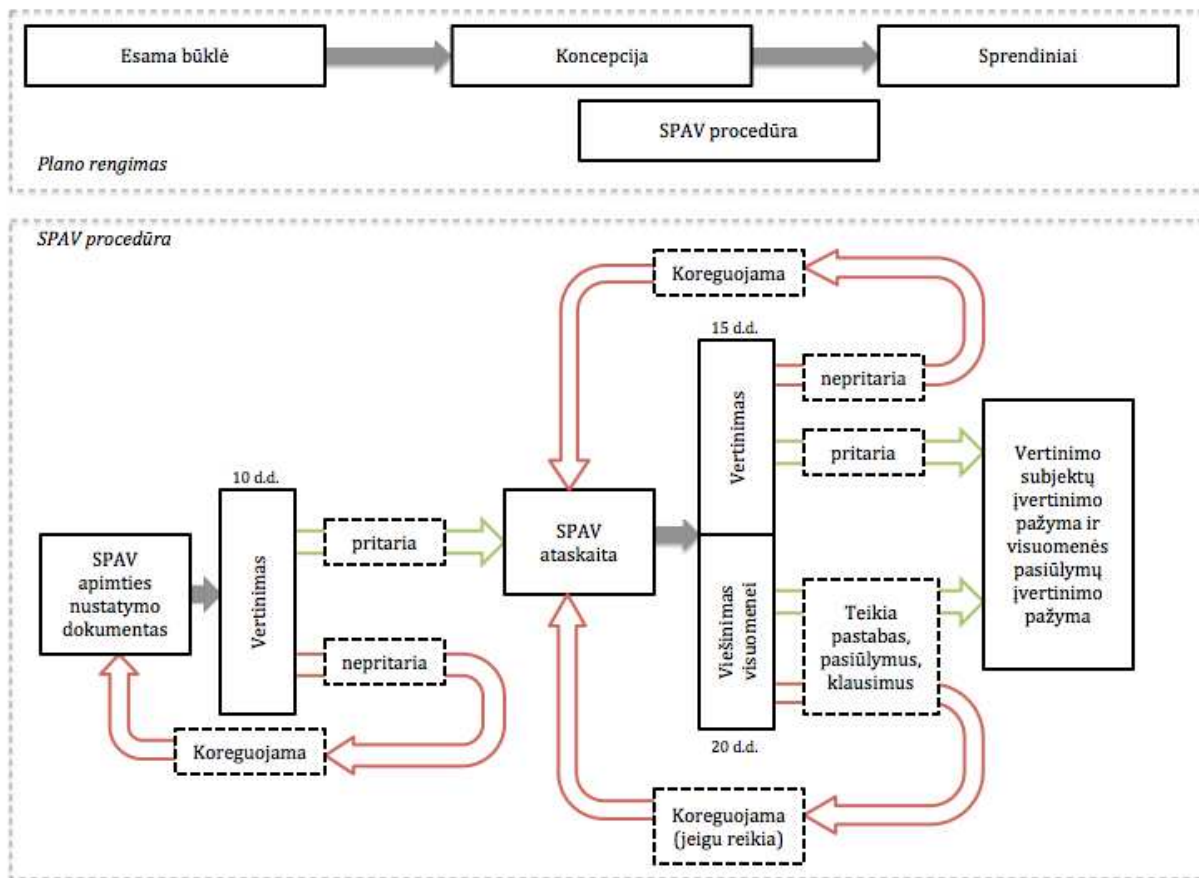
Esama būklė

Koncepcija

Sprendiniai

SPAV procedūra

Plano rengimas

SPAV procedūra

Koreguojama

15 d.d.

nepritaria

Vertinimas

pritaria

Vertinimo subjektų įvertinimo pažyma ir visuomenės pasiūlymų įvertinimo pažyma

10 d.d.

SPAV apimties nustatymo dokumentas

Vertinimas

pritaria

SPAV ataskaita

Viešinimas visuomenei

Teikia pastabas, pasiūlymus, klausimus

nepritaria

Koreguojama

20 d.d.

Koreguojama (jeigu reikia)